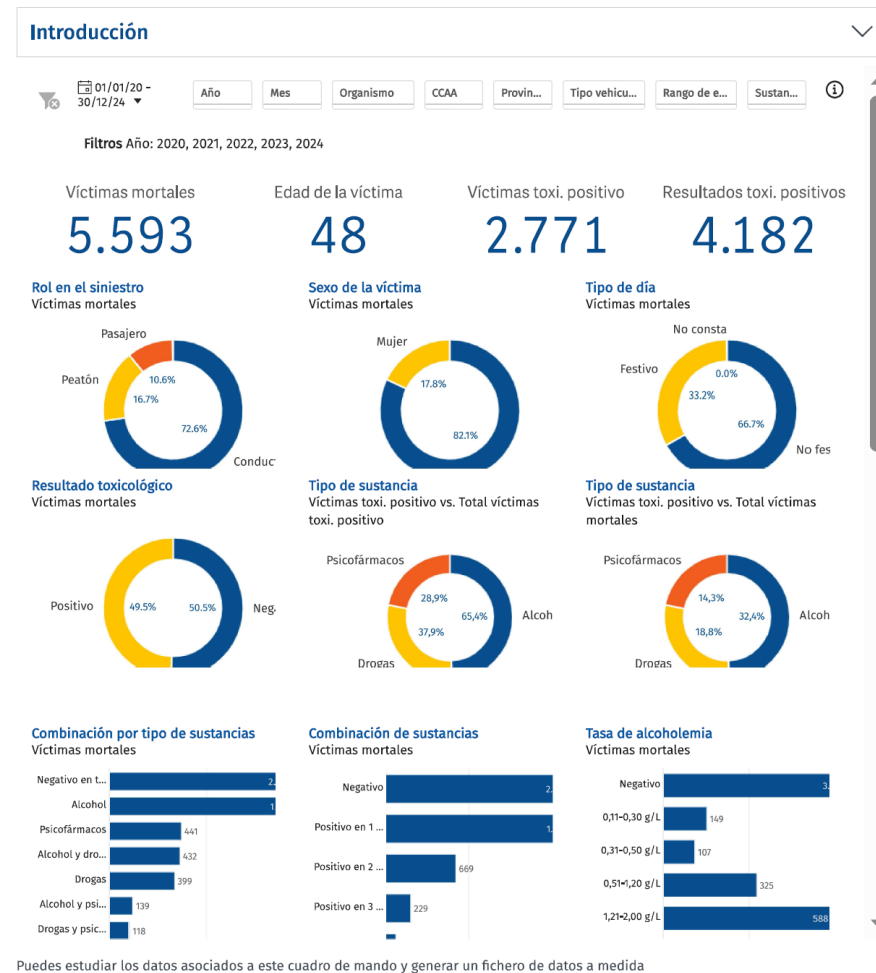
Introducción

01/01/20 - 30/12/24

Año | Mes | Organismo | CCAA | Provin... | Tipo vehicu... | Rango de e... | Sustan...

Filtros Año: 2020, 2021, 2022, 2023, 2024

Víctimas mortales
5.593

Edad de la víctima
48

Víctimas toxi. positivo
2.771

Resultados toxi. positivos
4.182

Rol en el siniestro
Víctimas mortales
Pasajero
Peatón
10.6%
16.7%
72.6%
Conduc

Sexo de la víctima
Víctimas mortales
Mujer
17.8%
82.1%

Tipo de día
Víctimas mortales
No consta
Festivo
0.0%
33.2%
66.7%
No fes

Resultado toxicológico
Víctimas mortales
Positivo
49.5%
50.5%
Neg

Tipo de sustancia
Víctimas toxi. positivo vs. Total víctimas toxi. positivo
Psicofármacos
28,9%
65,4%
37,9%
Alcoh
Drogas

Tipo de sustancia
Víctimas toxi. positivo vs. Total víctimas mortales
Psicofármacos
14,3%
32,4%
18,8%
Alcoh
Drogas

Combinación por tipo de sustancias
Víctimas mortales
Negativo en t... 2.
Alcohol 1
Psicofármacos 441
Alcohol y dro... 432
Drogas 399
Alcohol y psi... 139
Drogas y psic... 118

Combinación de sustancias
Víctimas mortales
Negativo 2.
Positivo en 1 ... 1.
Positivo en 2 ... 669
Positivo en 3 ... 229

Tasa de alcoholemia
Víctimas mortales
Negativo 3.
0,11-0,30 g/L 149
0,31-0,50 g/L 107
0,51-1,20 g/L 325
1,21-2,00 g/L 588

Puedes estudiar los datos asociados a este cuadro de mando y generar un fichero de datos a medida